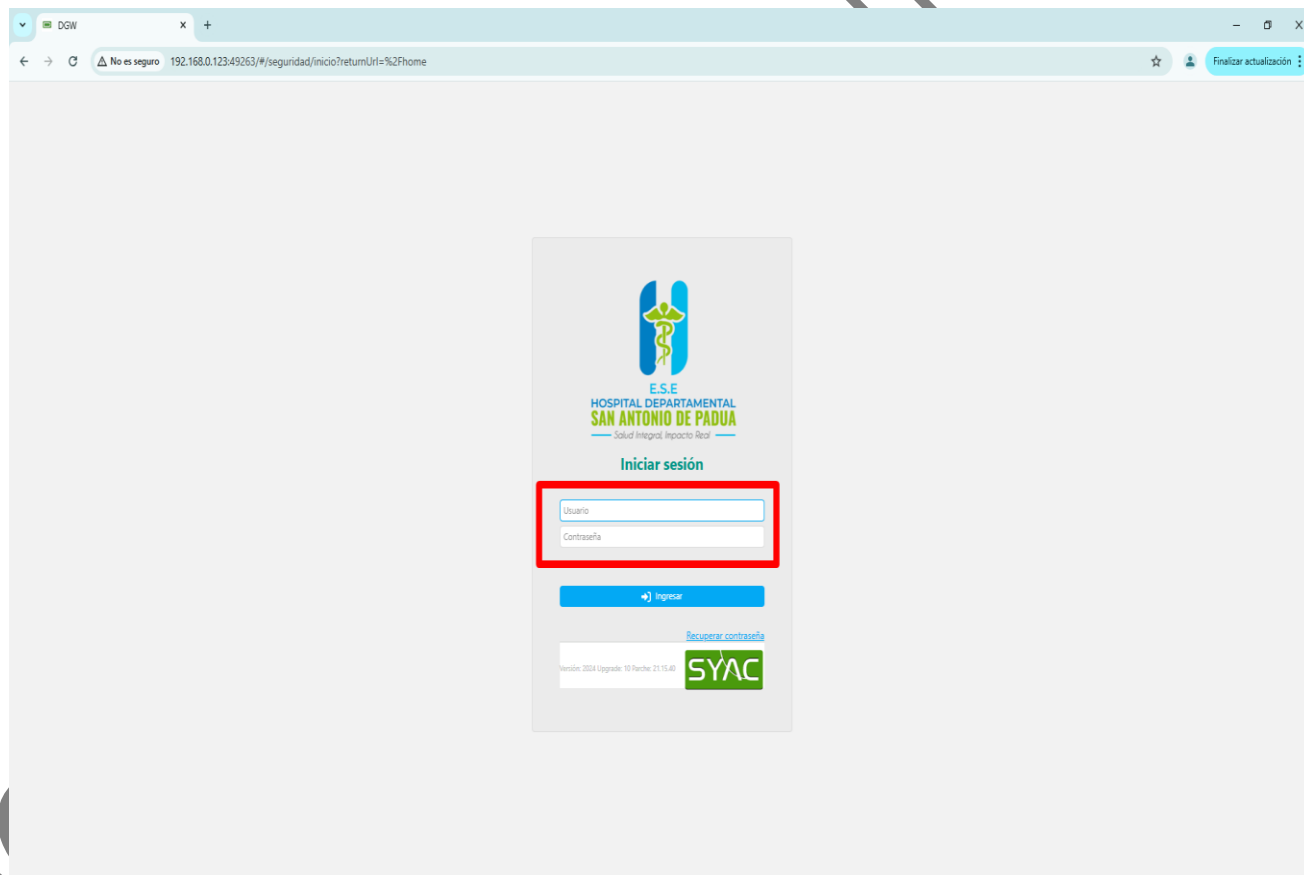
DGW
No es seguro 192.168.0.123:49263/#/seguridad/inicio?returnUrl=%2Fhome
Finalizar actualización

E.S.E
HOSPITAL DEPARTAMENTAL
SAN ANTONIO DE PADUA
Salud Integral, Impacto Real

Iniciar sesión

Usuario
Contraseña

Ingresar

Recuperar contraseña

Versión: 2024 Upgrade: 10 Parche: 21.15.40
SYAC